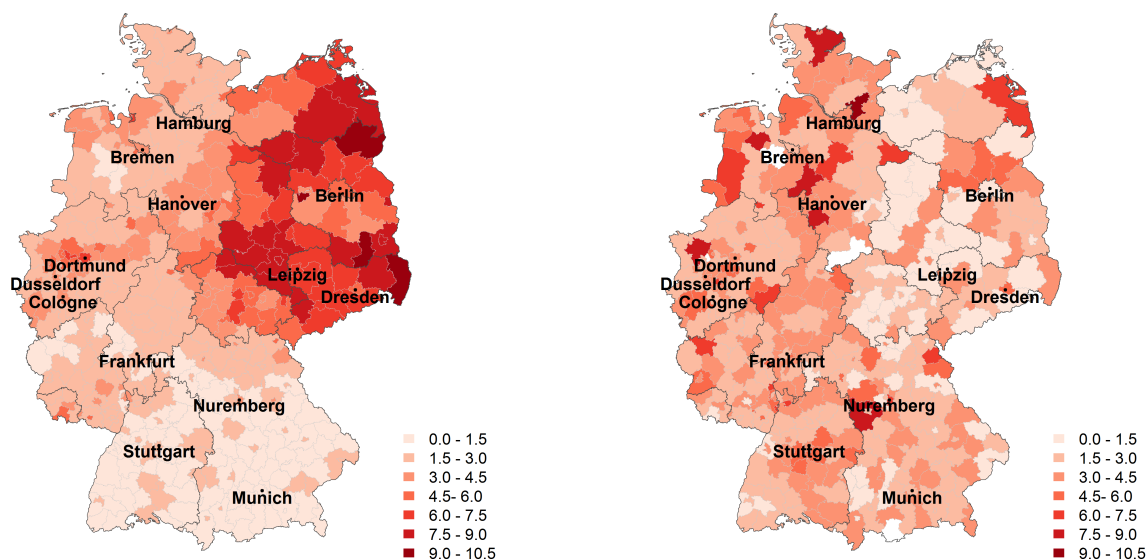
Hamburg
Bremen
Hanover
Berlin
Dortmund
Dusseldorf
Cologne
Leipzig
Dresden
Frankfurt
Nuremberg
Stuttgart
Munich

0.0 - 1.5
1.5 - 3.0
3.0 - 4.5
4.5- 6.0
6.0 - 7.5
7.5 - 9.0
9.0 - 10.5

Hamburg
Bremen
Hanover
Berlin
Dortmund
Dusseldorf
Cologne
Leipzig
Dresden
Frankfurt
Nuremberg
Stuttgart
Munich

0.0 - 1.5
1.5 - 3.0
3.0 - 4.5
4.5- 6.0
6.0 - 7.5
7.5 - 9.0
9.0 - 10.5